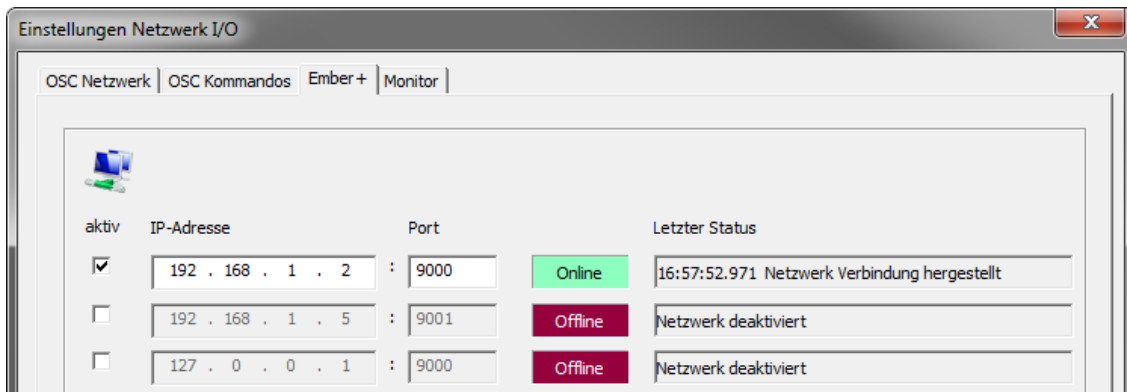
Einstellungen Netzwerk I/O

OSC Netzwerk | OSC Kommandos | Ember+ | Monitor

| aktiv | IP-Adresse | Port | | Letzter Status |
|---|---|---|---|---|
| ☑ | 192 . 168 . 1 . 2 | : 9000 | Online | 16:57:52.971 Netzwerk Verbindung hergestellt |
| ☐ | 192 . 168 . 1 . 5 | : 9001 | Offline | Netzwerk deaktiviert |
| ☐ | 127 . 0 . 0 . 1 | : 9000 | Offline | Netzwerk deaktiviert |